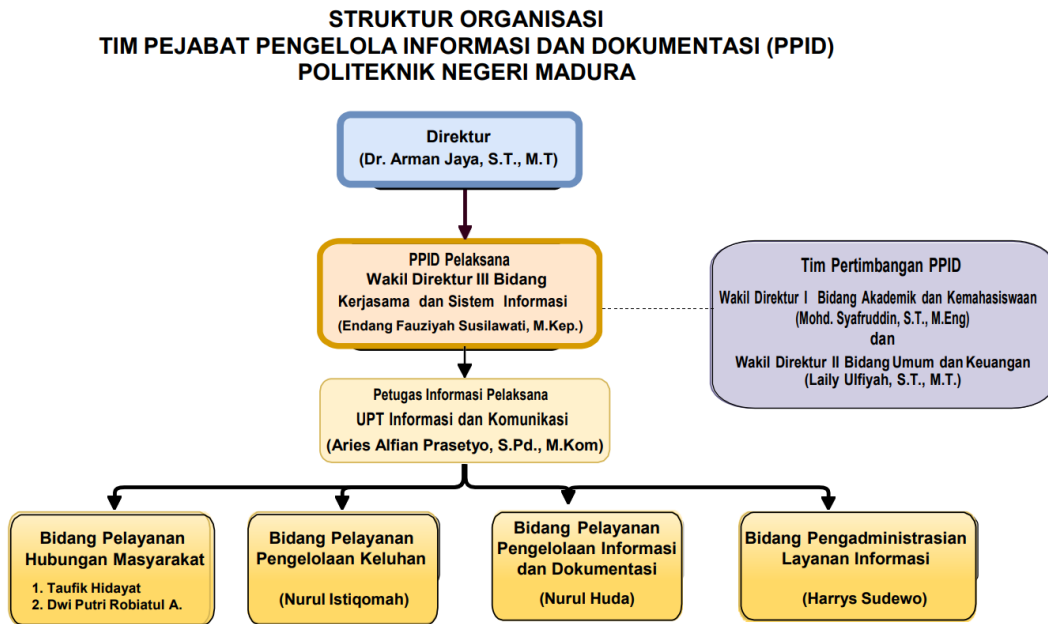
STRUKTUR ORGANISASI
TIM PEJABAT PENGELOLA INFORMASI DAN DOKUMENTASI (PPID)
POLITEKNIK NEGERI MADURA

Direktur
(Dr. Arman Jaya, S.T., M.T)

PPID Pelaksana
Wakil Direktur III Bidang Kerjasama dan Sistem Informasi
(Endang Fauziyah Susilawati, M.Kep.)

Tim Pertimbangan PPID
Wakil Direktur I Bidang Akademik dan Kemahasiswaan
(Mohd. Syafruddin, S.T., M.Eng)
dan
Wakil Direktur II Bidang Umum dan Keuangan
(Laily Ulfiyah, S.T., M.T.)

Petugas Informasi Pelaksana
UPT Informasi dan Komunikasi
(Aries Alfian Prasetyo, S.Pd., M.Kom)

Bidang Pelayanan Hubungan Masyarakat
1. Taufik Hidayat
2. Dwi Putri Robiatul A.

Bidang Pelayanan Pengelolaan Keluhan
(Nurul Istiqomah)

Bidang Pelayanan Pengelolaan Informasi dan Dokumentasi
(Nurul Huda)

Bidang Pengadministrasian Layanan Informasi
(Harrys Sudewo)